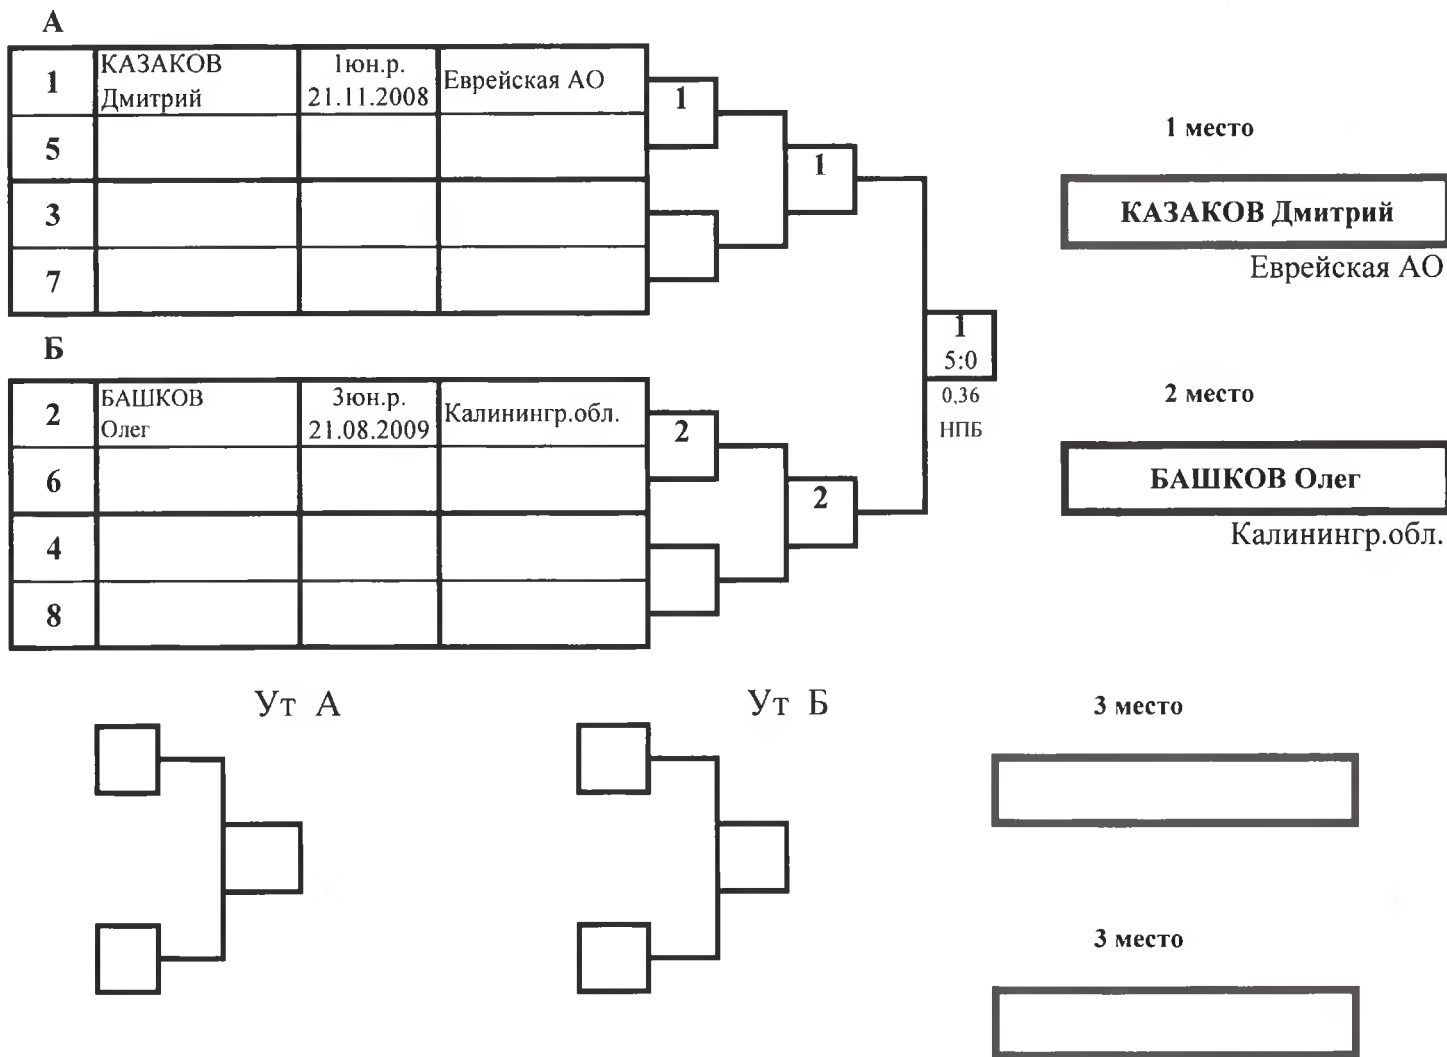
А

| 1 | КАЗАКОВ Дмитрий | 1юн.р. 21.11.2008 | Еврейская АО |
|---|---|---|---|
| 5 | | | |
| 3 | | | |
| 7 | | | |

1
1

Б

| 2 | БАШКОВ Олег | 3юн.р. 21.08.2009 | Калинингр.обл. |
|---|---|---|---|
| 6 | | | |
| 4 | | | |
| 8 | | | |

2
2

1
5:0
0,36
НПБ

1 место
КАЗАКОВ Дмитрий
Еврейская АО

2 место
БАШКОВ Олег
Калинингр.обл.

Ут А

Ут Б

3 место

3 место